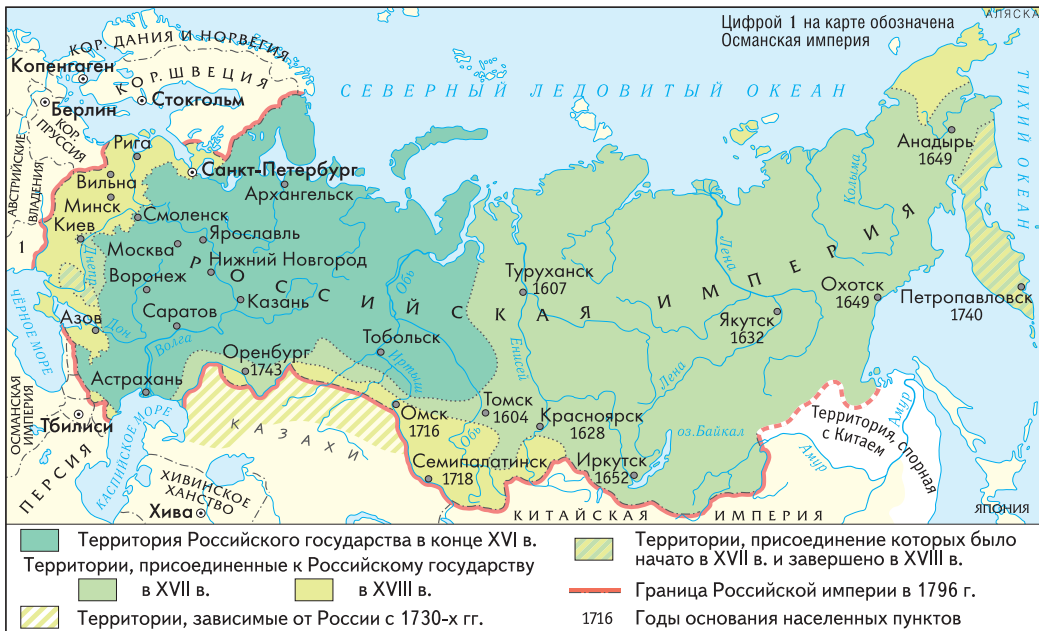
Цифрой 1 на карте обозначена Османская империя

АЛЯСКА

КОР. ДАНИЯ И НОРВЕГИЯ

Копенгаген

КОР. ШВЕЦИЯ

Стокгольм

Берлин

КОР. ПРУССИЯ

АВСТРИЙСКИЕ ВЛАДЕНИЯ

СЕВЕРНЫЙ ЛЕДОВИТЫЙ ОКЕАН

ТИХИЙ ОКЕАН

Рига

Санкт-Петербург

Архангельск

Вильна

Минск

Смоленск

Киев

Ярославль

1

Москва

Нижний Новгород

Воронеж

Казань

Днепр

Саратов

Азов

Дон

Волга

Обь

Иртыш

Тобольск

Оренбург 1743

Астрахань

ЧЁРНОЕ МОРЕ

ОСМАНСКАЯ ИМПЕРИЯ

Тбилиси

ПЕРСИЯ

КАСПИЙСКОЕ МОРЕ

ХИВИНСКОЕ ХАНСТВО

Хива

КАЗАХИ

Омск 1716

Семипалатинск 1718

Томск 1604

Енисей

Красноярск 1628

Туруханск 1607

Лена

Якутск 1632

оз.Байкал

Иркутск 1652

Амур

КИТАЙСКАЯ ИМПЕРИЯ

Территория, спорная с Китаем

ЯПОНИЯ

Охотск 1649

Петропавловск 1740

Анадырь 1649

Колыма

РОССИЙСКАЯ ИМПЕРИЯ

Территория Российского государства в конце XVI в.

Территории, присоединенные к Российскому государству

в XVII в.

в XVIII в.

Территории, зависимые от России с 1730-х гг.

Территории, присоединение которых было начато в XVII в. и завершено в XVIII в.

Граница Российской империи в 1796 г.

1716 Годы основания населенных пунктов